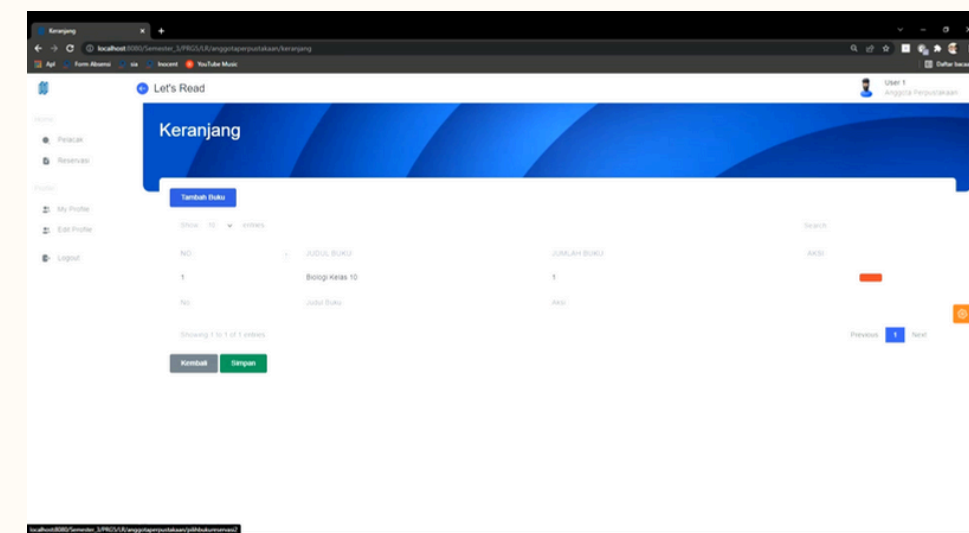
Keranjang

localhost:8080/Semester_3/PRG5/LR/anggotaperpustakaan/keranjang

Apl Form Absensi sia Inscent YouTube Music

Daftar bacaan

Let's Read

User 1
Anggota Perpustakaan

Home

Pelacak

Reservasi

Profile

My Profile

Edit Profile

Logout

Keranjang

Tambah Buku

Show 10 entries

Search:

| NO | JUDUL BUKU | JUMLAH BUKU | AKSI |
|---|---|---|---|
| 1 | Biologi Kelas 10 | 1 | |
| No | Judul Buku | Aksi | |

Showing 1 to 1 of 1 entries

Previous 1 Next

Kembali Simpan

localhost:8080/Semester_3/PRG5/LR/anggotaperpustakaan/pilihbukureservasi2